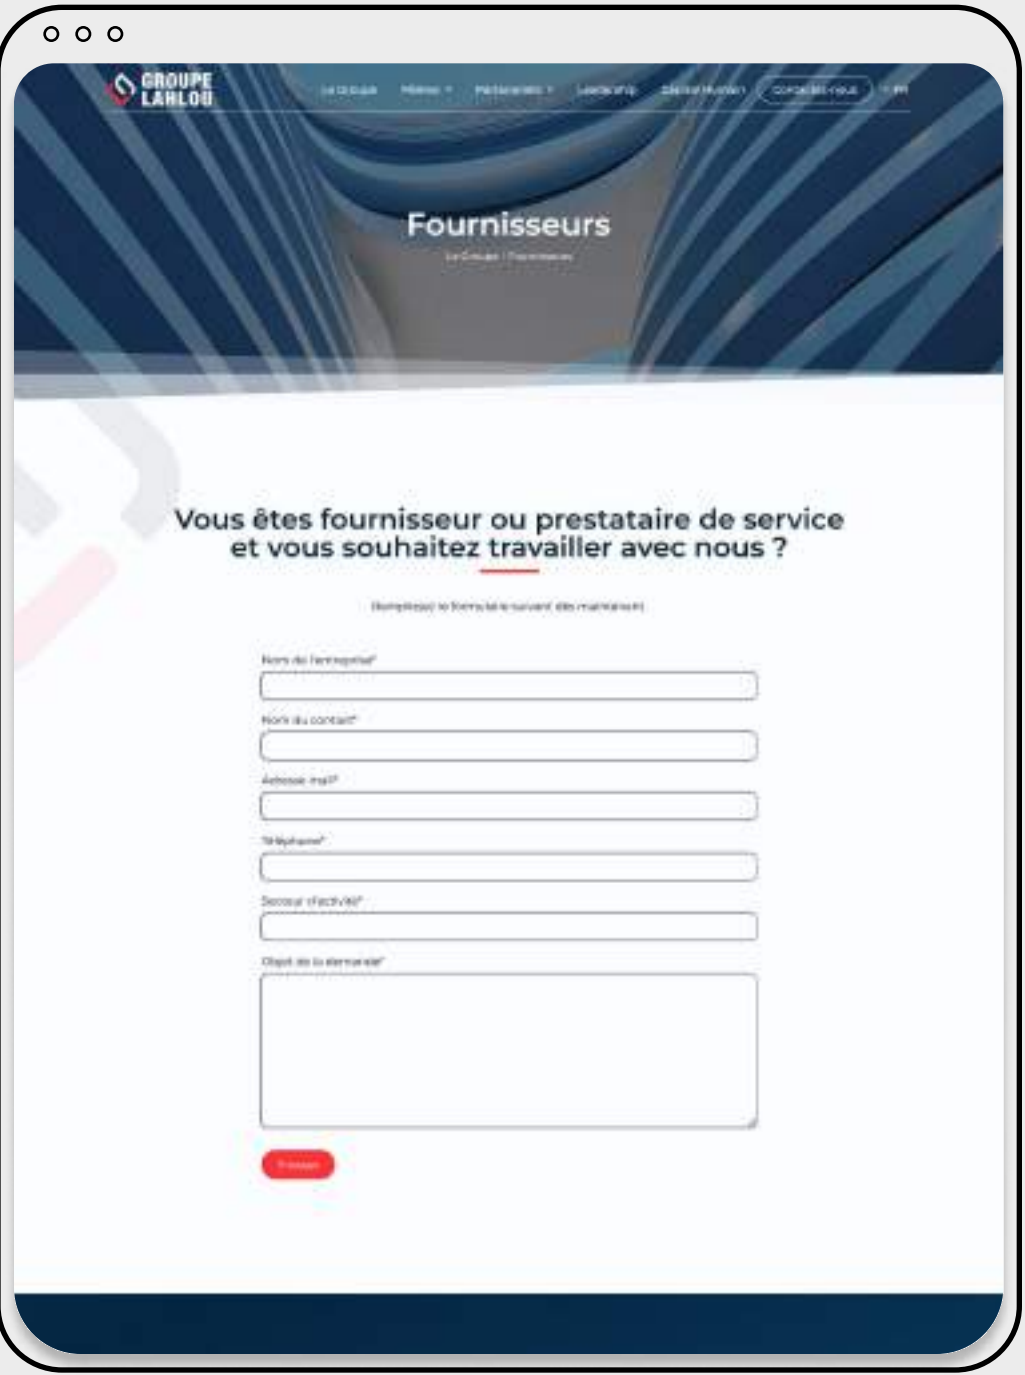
GROUPE LAHLOU

Le Groupe Métiers Partenariats Leadership Capital Humain Contactez-nous FR

Fournisseurs

Le Groupe / Fournisseurs

Vous êtes fournisseur ou prestataire de service et vous souhaitez travailler avec nous ?

Remplissez le formulaire suivant dès maintenant

Nom de l'entreprise*

Nom du contact*

Adresse mail*

Téléphone*

Secteur d'activité*

Objet de la demande*

Envoyer